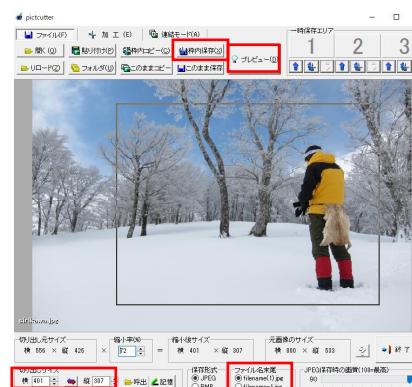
pictcutter

ファイル(F) 加工(E) 連続モード(A)

開く(O) 貼り付け(P) 枠内コピー(C) 枠内保存(X)
リロード(Z) フォルダ(U) このままコピー このまま保存 プレビュー(R)

一時保存エリア
1 2 3

sirikawa.jpg

切り出し元サイズ
横 555 × 縦 426

縮小率(%)
72

縮小後サイズ
横 401 × 縦 307

元画像のサイズ
横 800 × 縦 533

終了

切り出しサイズ
横 401 縦 307 呼出 記憶

保存形式
JPEG
BMP

ファイル名末尾
filename(1).jpg
filename-1.jpg

JPEG保存時の画質(100=最高)
90